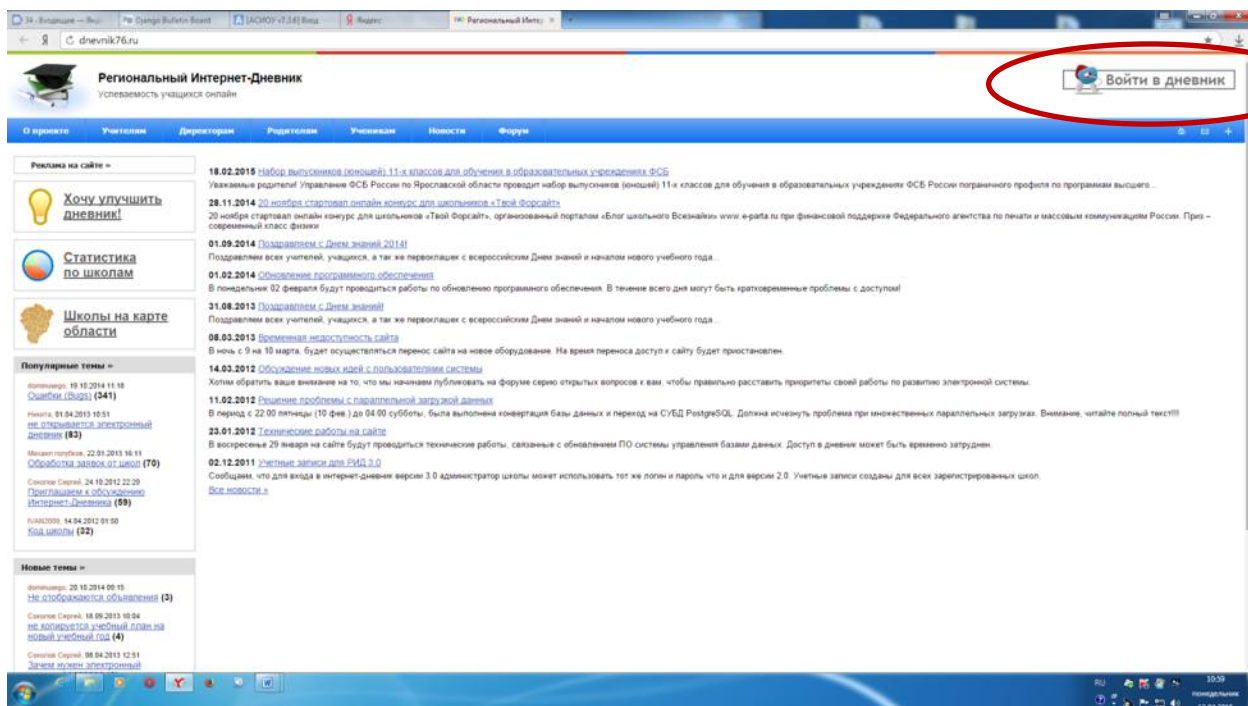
34 - Входящие — Янд | Django Bulletin Board | [АСИОУ v7.3.6] Вход | Яндекс | Региональный Интер ×

dnevnik76.ru

Региональный Интернет-Дневник
Успеваемость учащихся онлайн

Войти в дневник

О проекте | Учителям | Директорам | Родителям | Ученикам | Новости | Форум

Реклама на сайте »

Хочу улучшить дневник!

Статистика по школам

Школы на карте области

Популярные темы »

dominusego, 19.10.2014 11:18
Ошибки (Bugs) (341)

Никита, 01.04.2013 10:51
не открывается электронный дневник (83)

Михаил голубков, 22.01.2013 16:11
Обработка заявок от школ (70)

Соколов Сергей, 24.10.2012 22:20
Приглашаем к обсуждению Интернет-Дневника (59)

IVAN2008, 14.04.2012 01:50
Код школы (32)

Новые темы »

dominusego, 20.10.2014 09:15
Не отображаются объявления (3)

Соколов Сергей, 18.09.2013 10:04
не копируется учебный план на новый учебный год (4)

Соколов Сергей, 08.04.2013 12:51
Зачем нужен электронный

18.02.2015 Набор выпускников (юношей) 11-х классов для обучения в образовательных учреждениях ФСБ
Уважаемые родители! Управление ФСБ России по Ярославской области проводит набор выпускников (юношей) 11-х классов для обучения в образовательных учреждениях ФСБ России пограничного профиля по программам высшего...

28.11.2014 20 ноября стартовал онлайн конкурс для школьников «Твой Форсайт»
20 ноября стартовал онлайн конкурс для школьников «Твой Форсайт», организованный порталом «Блог школьного Всезнайки» www.e-parta.ru при финансовой поддержке Федерального агентства по печати и массовым коммуникациям России. Приз – современный класс физики

01.09.2014 Поздравляем с Днем знаний 2014!
Поздравляем всех учителей, учащихся, а так же первоклашек с всероссийским Днем знаний и началом нового учебного года...

01.02.2014 Обновление программного обеспечения
В понедельник 02 февраля будут проводиться работы по обновлению программного обеспечения. В течение всего дня могут быть кратковременные проблемы с доступом!

31.08.2013 Поздравляем с Днем знаний!
Поздравляем всех учителей, учащихся, а так же первоклашек с всероссийским Днем знаний и началом нового учебного года...

08.03.2013 Временная недоступность сайта
В ночь с 9 на 10 марта, будет осуществляться перенос сайта на новое оборудование. На время переноса доступ к сайту будет приостановлен.

14.03.2012 Обсуждение новых идей с пользователями системы
Хотим обратить ваше внимание на то, что мы начинаем публиковать на форуме серию открытых вопросов к вам, чтобы правильно расставить приоритеты своей работы по развитию электронной системы.

11.02.2012 Решение проблемы с параллельной загрузкой данных
В период с 22:00 пятницы (10 фев.) до 04:00 субботы, была выполнена конвертация базы данных и переход на СУБД PostgreSQL. Должна исчезнуть проблема при множественных параллельных загрузках. Внимание, читайте полный текст!!!

23.01.2012 Технические работы на сайте
В воскресенье 29 января на сайте будут проводиться технические работы, связанные с обновлением ПО системы управления базами данных. Доступ в дневник может быть временно затруднен.

02.12.2011 Учетные записи для РИД 3.0
Сообщаем, что для входа в интернет-дневник версии 3.0 администратор школы может использовать тот же логин и пароль что и для версии 2.0. Учетные записи созданы для всех зарегистрированных школ.

Все новости »

RU 10:59 понедельник